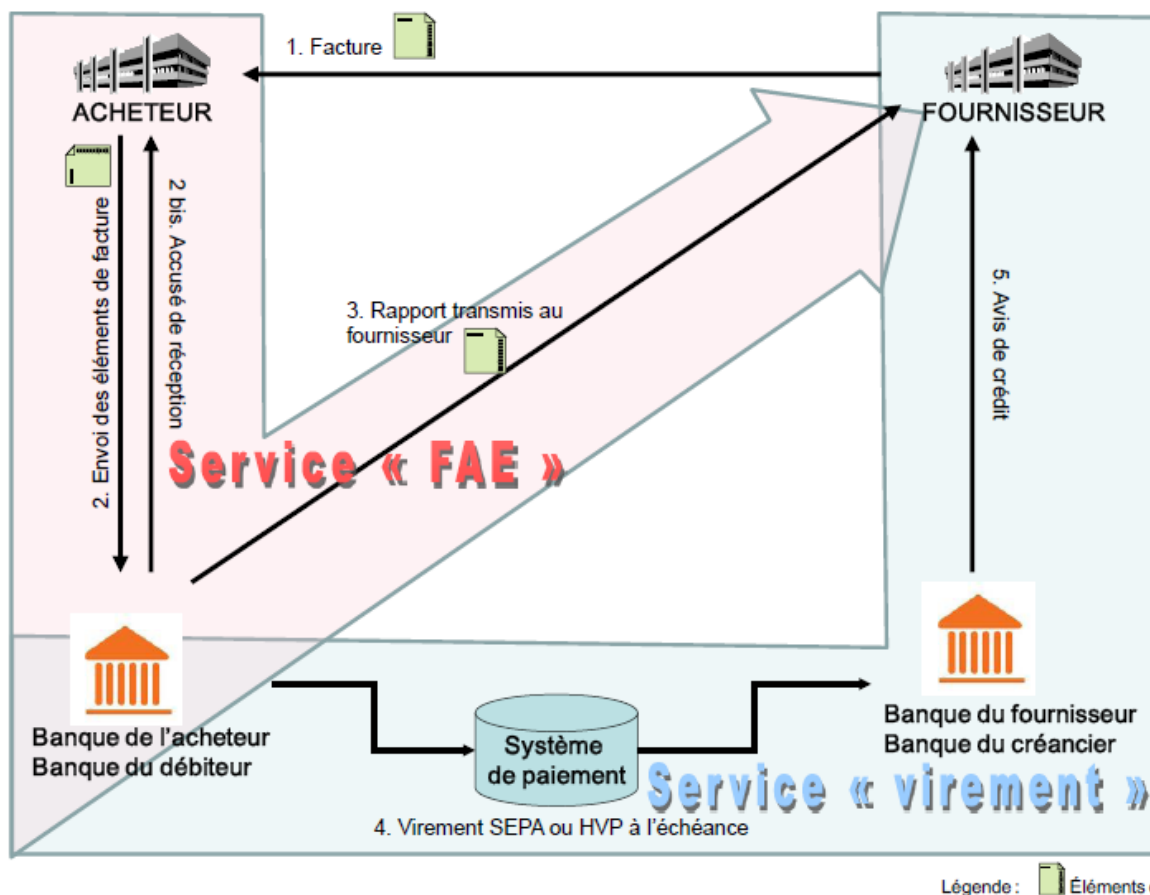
1. Facture

ACHETEUR

FOURNISSEUR

2. Envoi des éléments de facture

2 bis. Accusé de réception

3. Rapport transmis au fournisseur

5. Avis de crédit

Service « FAE »

Banque de l'acheteur
Banque du débiteur

Système de paiement

Banque du fournisseur
Banque du créancier

Service « virement »

4. Virement SEPA ou HVP à l'échéance

Légende : Éléments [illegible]